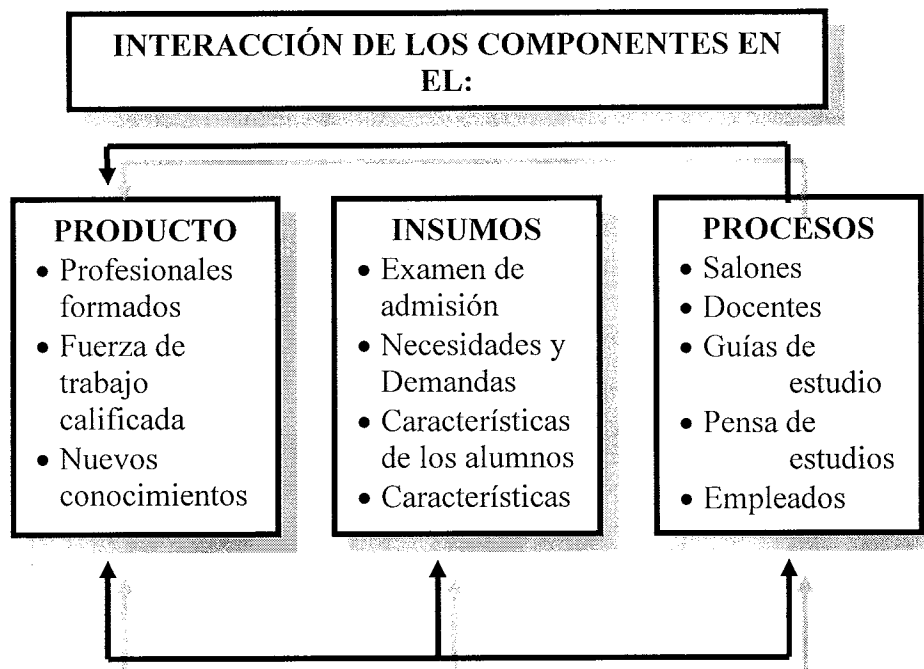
INTERACCIÓN DE LOS COMPONENTES EN EL:

PRODUCTO
- Profesionales formados
- Fuerza de trabajo calificada
- Nuevos conocimientos

INSUMOS
- Examen de admisión
- Necesidades y Demandas
- Características de los alumnos
- Características

PROCESOS
- Salones
- Docentes
- Guías de estudio
- Pensa de estudios
- Empleados